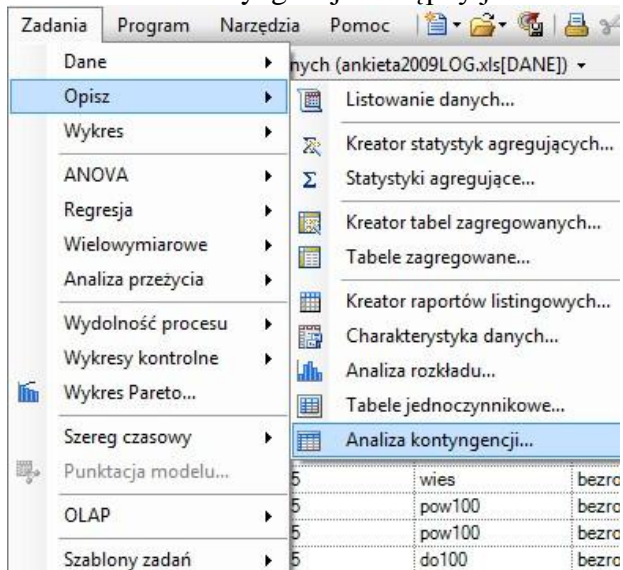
Zadania Program Narzędzia Pomoc

Dane
Opisz
Wykres
ANOVA
Regresja
Wielowymiarowe
Analiza przeżycia
Wydolność procesu
Wykresy kontrolne
Wykres Pareto...
Szereg czasowy
Punktacja modelu...
OLAP
Szablony zadań

nych (ankieta2009LOG.xls[DANE])

Listowanie danych...
Kreator statystyk agregujących...
Statystyki agregujące...
Kreator tabel zagregowanych...
Tabele zagregowane...
Kreator raportów listingowych...
Charakterystyka danych...
Analiza rozkładu...
Tabele jednoczynnikowe...
Analiza kontyngencji...

| 5 | wies | bezro |
|---|---|---|
| 5 | pow100 | bezro |
| 5 | pow100 | bezro |
| 5 | do100 | bezro |